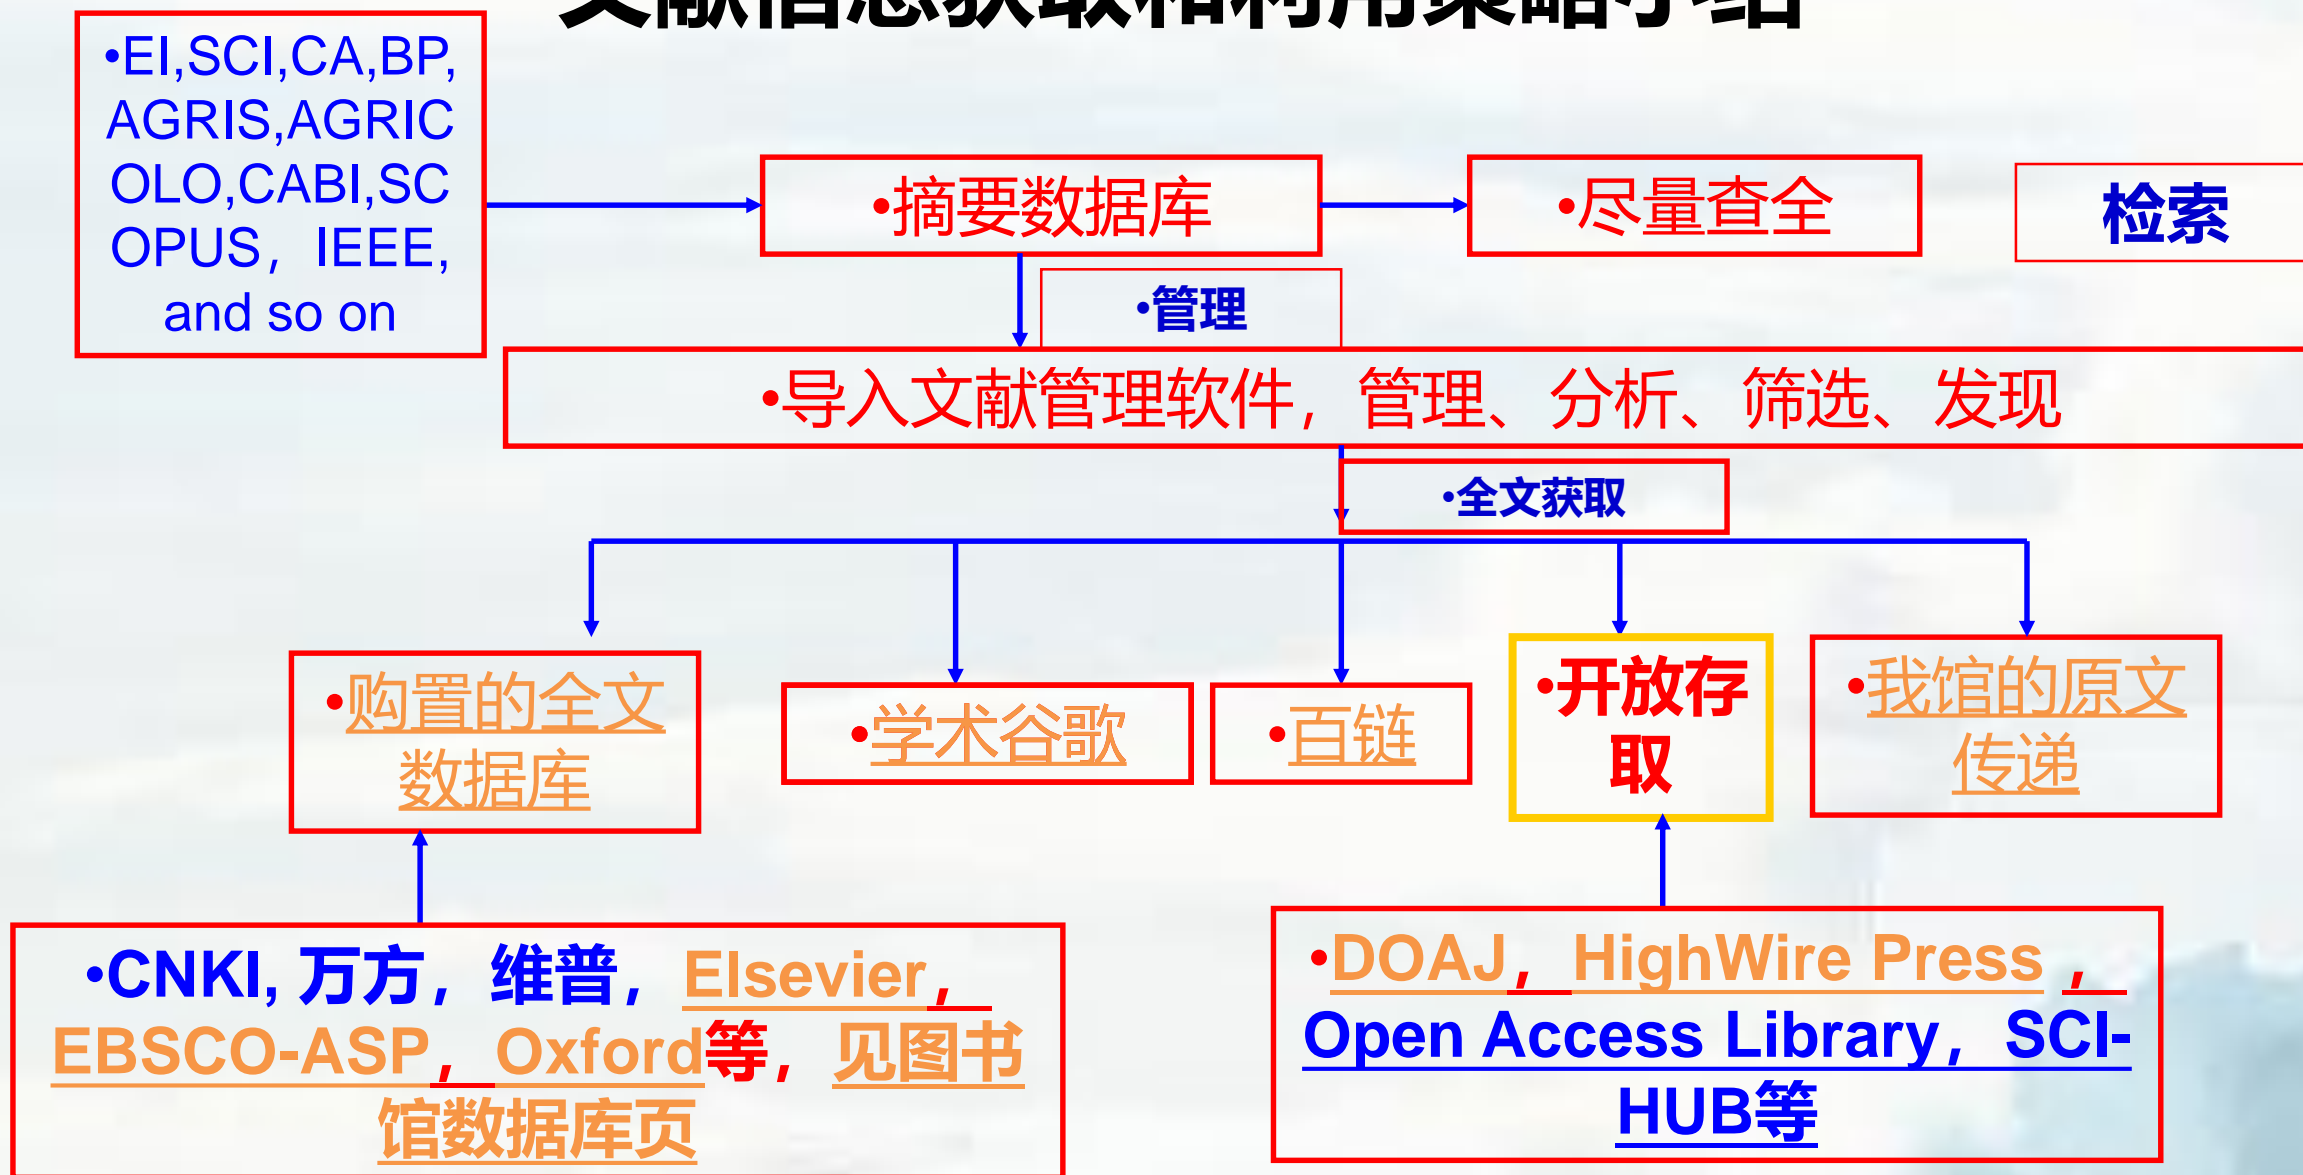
•EI,SCI,CA,BP, AGRIS,AGRICOLO,CABI,SCOPUS，IEEE, and so on

•摘要数据库

•尽量查全

检索

•管理

•导入文献管理软件，管理、分析、筛选、发现

•全文获取

•购置的全文数据库

•学术谷歌

•百链

•开放存取

•我馆的原文传递

•CNKI, 万方，维普，Elsevier，EBSCO-ASP，Oxford等，见图书馆数据库页

•DOAJ，HighWire Press，Open Access Library，SCI-HUB等